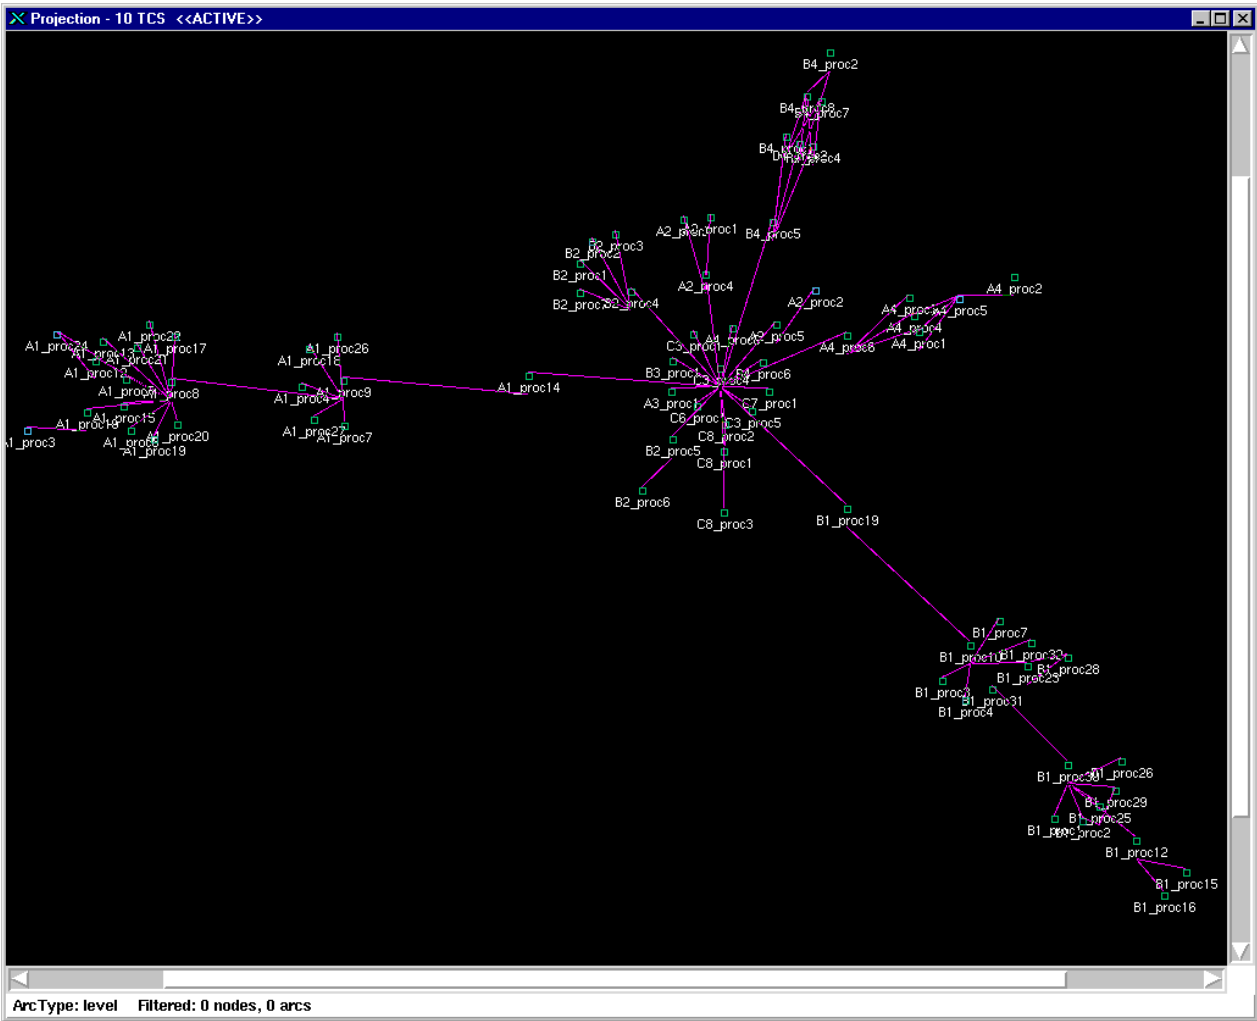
Projection - 10 TCS <<ACTIVE>>

B4_proc2
B4_proc8
B4_proc7
B4_proc
B4_proc4
A2_proc
A2_proc1
B4_proc5
B2_proc3
B2_proc2
B2_proc1
A2_proc4
A4_proc2
B2_proc3
B2_proc4
A2_proc2
A4_proc3
A4_proc5
A4_proc4
A4_proc6
A4_proc1
C3_proc1
A4_proc
A3_proc5
B3_proc1
C3_proc4
B4_proc6
A1_proc14
A3_proc1
C7_proc1
C6_proc1
C3_proc5
C8_proc2
B2_proc5
C8_proc1
B2_proc6
C8_proc3
B1_proc19
A1_proc24
A1_proc22
A1_proc13
A1_proc17
A1_proc21
A1_proc12
A1_proc26
A1_proc18
A1_proc
A1_proc8
A1_proc4
A1_proc9
A1_proc15
A1_proc19
A1_proc3
A1_proc6
A1_proc20
A1_proc19
A1_proc27
A1_proc7
B1_proc7
B1_proc10
B1_proc32
B1_proc23
B1_proc28
B1_proc3
B1_proc31
B1_proc4
B1_proc30
B1_proc26
B1_proc29
B1_proc25
B1_proc
B1_proc2
B1_proc12
B1_proc15
B1_proc16

ArcType: level Filtered: 0 nodes, 0 arcs